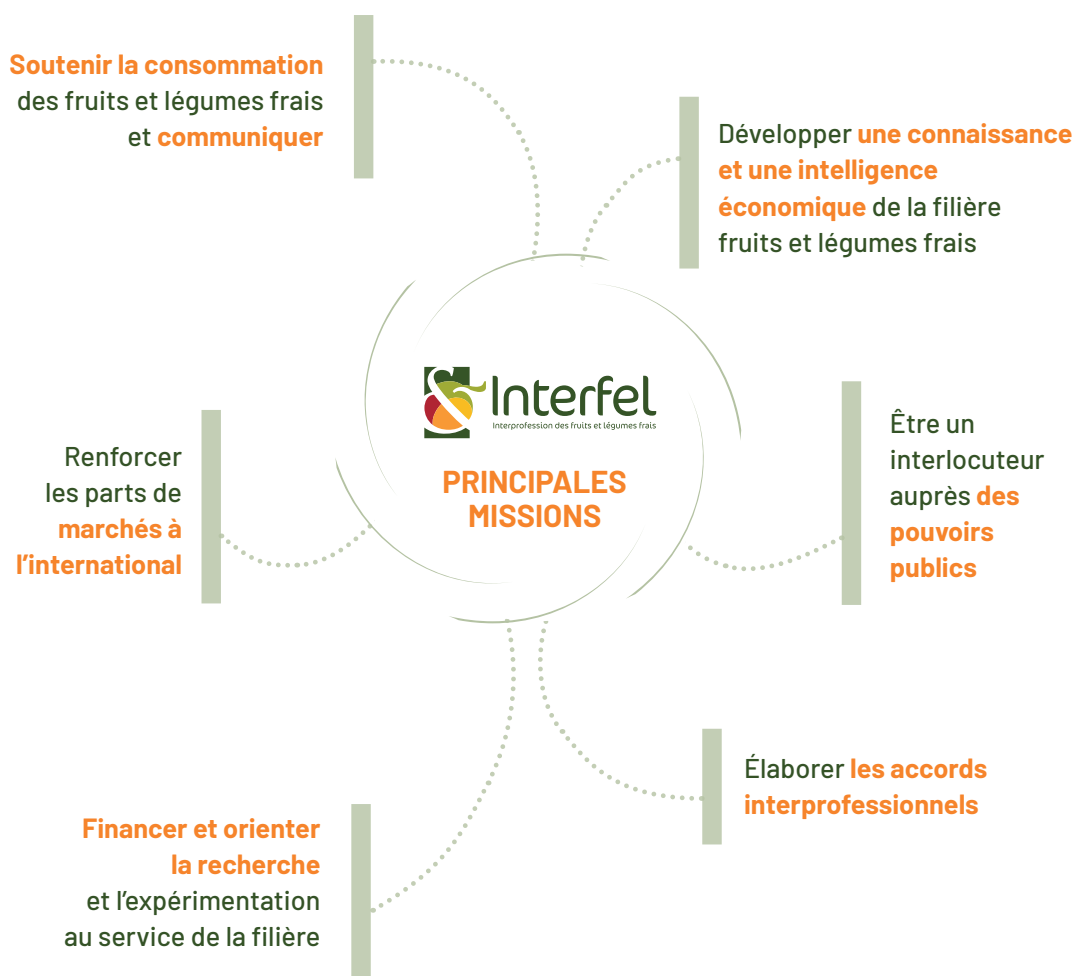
Soutenir la consommation des fruits et légumes frais et communiquer

Développer une connaissance et une intelligence économique de la filière fruits et légumes frais

Interfel
Interprofession des fruits et légumes frais

PRINCIPALES MISSIONS

Renforcer les parts de marchés à l'international

Être un interlocuteur auprès des pouvoirs publics

Élaborer les accords interprofessionnels

Financer et orienter la recherche et l'expérimentation au service de la filière